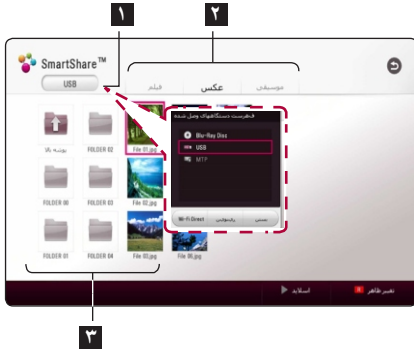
١
٢
SmartShare™
USB
موسیقی
عکس
فیلم
پوشه بالا
FOLDER 02
File 01.jpg
FOLDER 06
FOLDER 03
File 02.jpg
FOLDER 01
FOLDER 04
File 03.jpg
File 06.jpg
فهرست دستگاههای وصل شده
Blu-Ray Disc
USB
MTP
Wi-Fi Direct
ریکاوری
بستن
تغییر ظاهر
اسلاید
٣